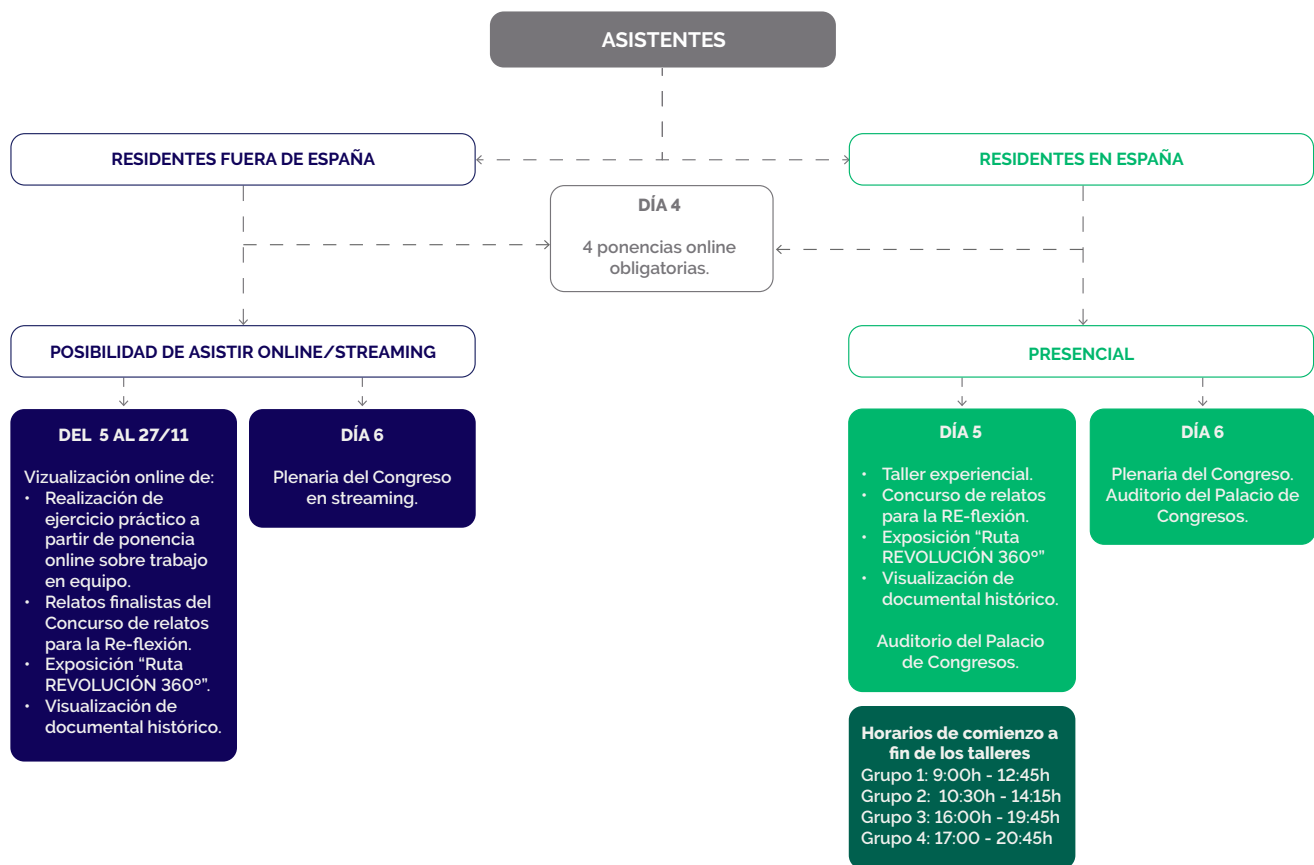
ASISTENTES

RESIDENTES FUERA DE ESPAÑA

RESIDENTES EN ESPAÑA

DÍA 4

4 ponencias online obligatorias.

POSIBILIDAD DE ASISTIR ONLINE/STREAMING

PRESENCIAL

DEL 5 AL 27/11

Vizualización online de:
• Realización de ejercicio práctico a partir de ponencia online sobre trabajo en equipo.
• Relatos finalistas del Concurso de relatos para la Re-flexión.
• Exposición "Ruta REVOLUCIÓN 360º".
• Visualización de documental histórico.

DÍA 6

Plenaria del Congreso en streaming.

DÍA 5

• Taller experiencial.
• Concurso de relatos para la RE-flexión.
• Exposición "Ruta REVOLUCIÓN 360º"
• Visualización de documental histórico.

Auditorio del Palacio de Congresos.

DÍA 6

Plenaria del Congreso. Auditorio del Palacio de Congresos.

Horarios de comienzo a fin de los talleres
Grupo 1: 9:00h - 12:45h
Grupo 2: 10:30h - 14:15h
Grupo 3: 16:00h - 19:45h
Grupo 4: 17:00 - 20:45h